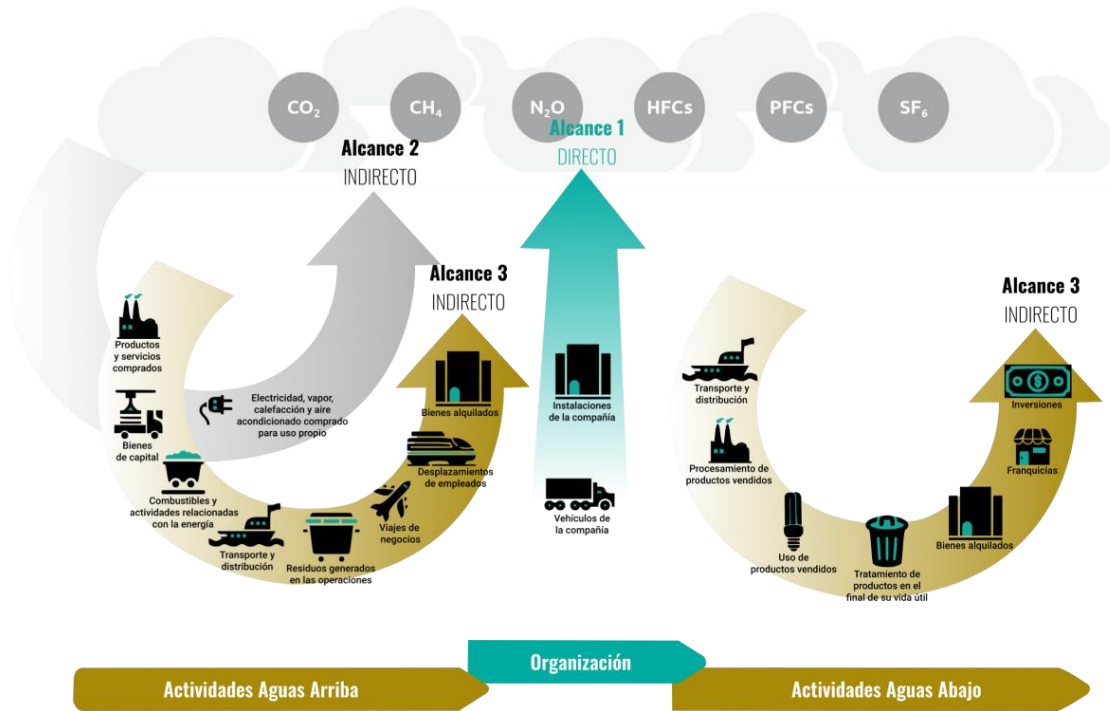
$CO_2$ $CH_4$ $N_2O$ HFCs PFCs $SF_6$

Alcance 2
INDIRECTO

Alcance 1
DIRECTO

Alcance 3
INDIRECTO

Productos y servicios comprados

Bienes de capital

Electricidad, vapor, calefacción y aire acondicionado comprado para uso propio

Combustibles y actividades relacionadas con la energía

Transporte y distribución

Residuos generados en las operaciones

Viajes de negocios

Desplazamientos de empleados

Bienes alquilados

Instalaciones de la compañía

Vehículos de la compañía

Alcance 3
INDIRECTO

Transporte y distribución

Procesamiento de productos vendidos

Uso de productos vendidos

Tratamiento de productos en el final de su vida útil

Bienes alquilados

Franquicias

Inversiones

Organización

Actividades Aguas Arriba

Actividades Aguas Abajo